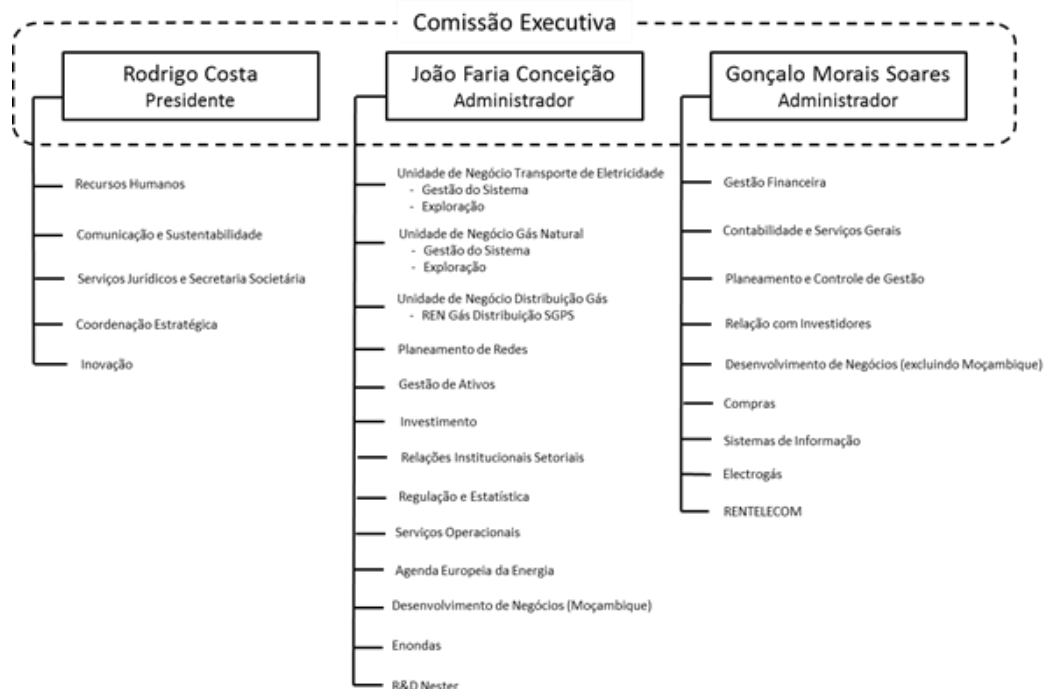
Comissão Executiva

Rodrigo Costa
Presidente

Recursos Humanos

Comunicação e Sustentabilidade

Serviços Jurídicos e Secretaria Societária

Coordenação Estratégica

Inovação

João Faria Conceição
Administrador

Unidade de Negócio Transporte de Eletricidade
- Gestão do Sistema
- Exploração

Unidade de Negócio Gás Natural
- Gestão do Sistema
- Exploração

Unidade de Negócio Distribuição Gás
- REN Gás Distribuição SGPS

Planeamento de Redes

Gestão de Ativos

Investimento

Relações Institucionais Setoriais

Regulação e Estatística

Serviços Operacionais

Agenda Europeia da Energia

Desenvolvimento de Negócios (Moçambique)

Enondas

R&D Nester

Gonçalo Morais Soares
Administrador

Gestão Financeira

Contabilidade e Serviços Gerais

Planeamento e Controle de Gestão

Relação com Investidores

Desenvolvimento de Negócios (excluindo Moçambique)

Compras

Sistemas de Informação

Electrogás

RENTELECOM